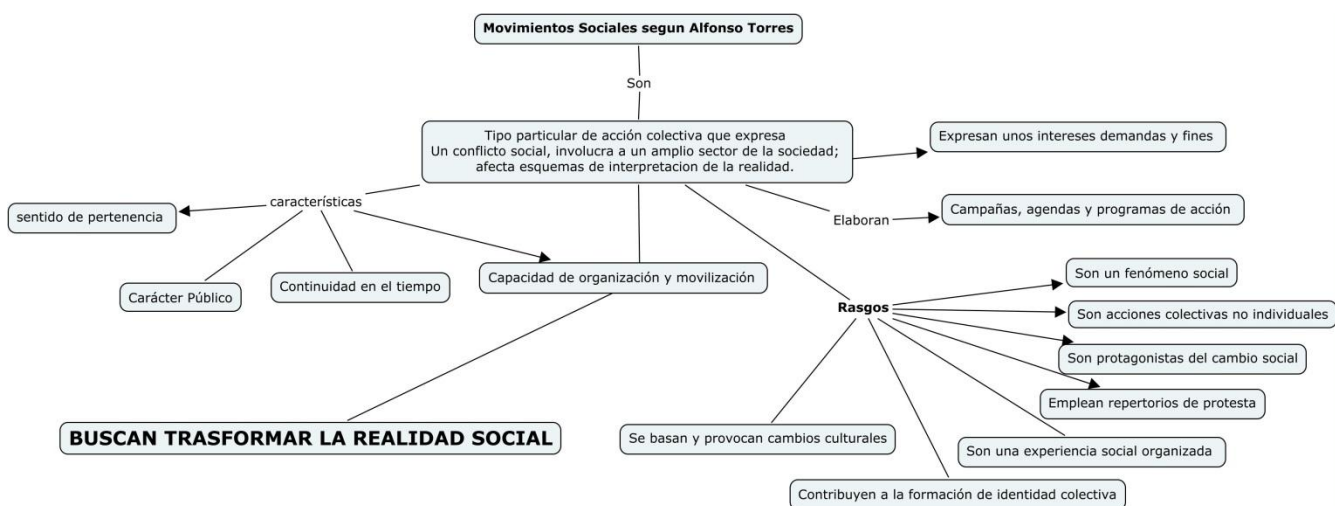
Movimientos Sociales segun Alfonso Torres

Son

Tipo particular de acción colectiva que expresa Un conflicto social, involucra a un amplio sector de la sociedad; afecta esquemas de interpretacion de la realidad.

Expresan unos intereses demandas y fines

características

sentido de pertenencia

Elaboran

Campañas, agendas y programas de acción

Carácter Público

Continuidad en el tiempo

Capacidad de organización y movilización

Rasgos

Son un fenómeno social

Son acciones colectivas no individuales

Son protagonistas del cambio social

Emplean repertorios de protesta

Son una experiencia social organizada

Se basan y provocan cambios culturales

Contribuyen a la formación de identidad colectiva

BUSCAN TRASFORMAR LA REALIDAD SOCIAL